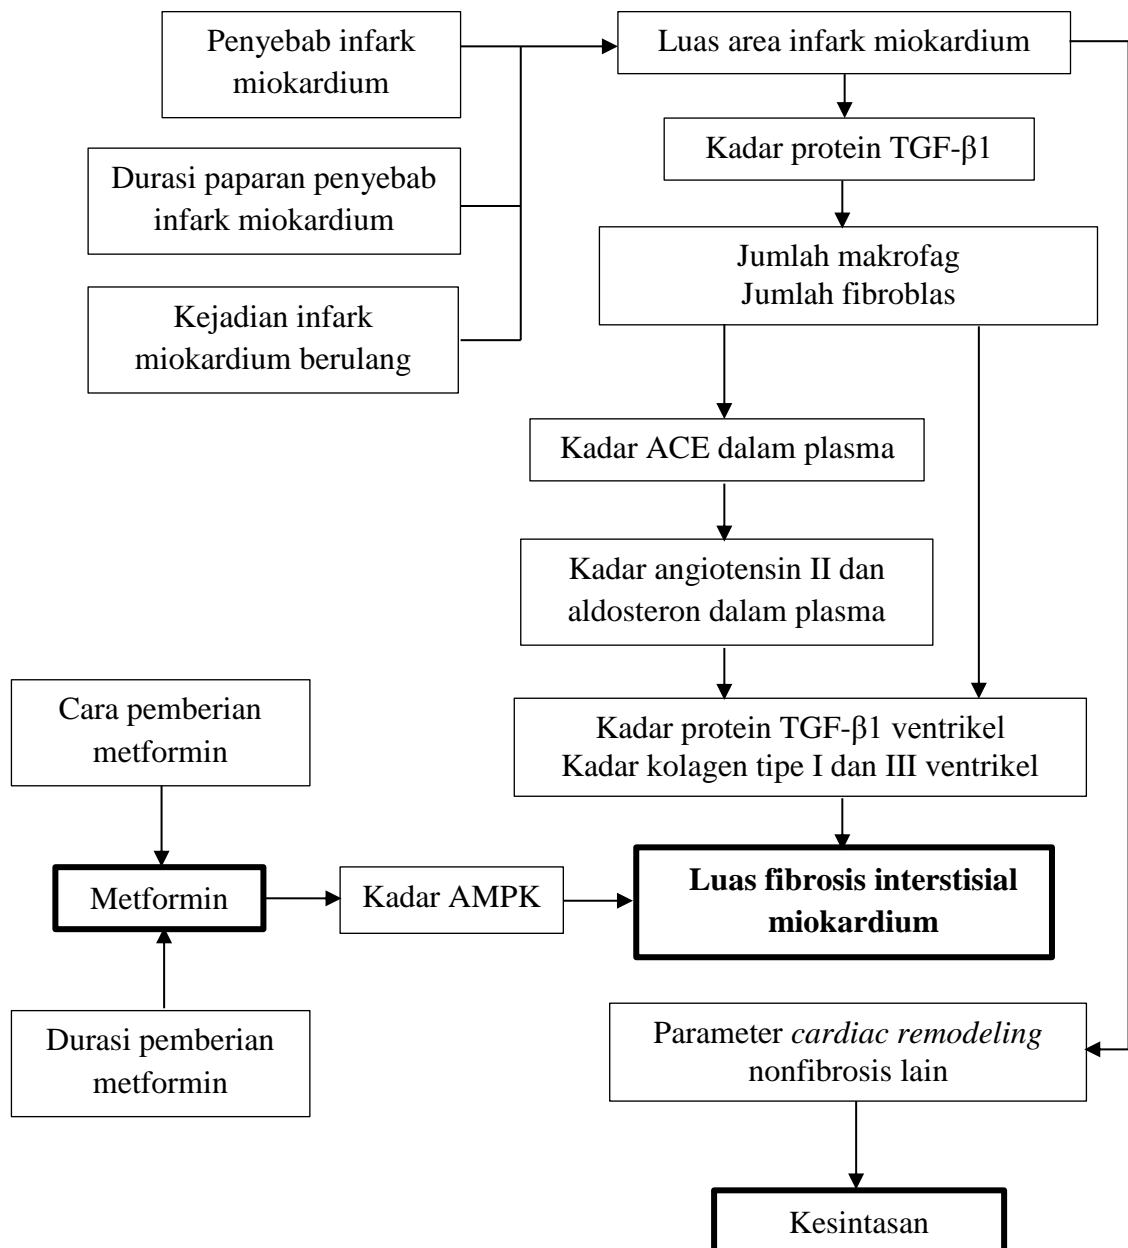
Penyebab infark miokardium

Durasi paparan penyebab infark miokardium

Kejadian infark miokardium berulang

Luas area infark miokardium

Kadar protein TGF-β1

Jumlah makrofag
Jumlah fibroblas

Kadar ACE dalam plasma

Kadar angiotensin II dan aldosteron dalam plasma

Kadar protein TGF-β1 ventrikel
Kadar kolagen tipe I dan III ventrikel

Cara pemberian metformin

Metformin

Durasi pemberian metformin

Kadar AMPK

**Luas fibrosis interstisial miokardium**

Parameter *cardiac remodeling* nonfibrosis lain

Kesintasan